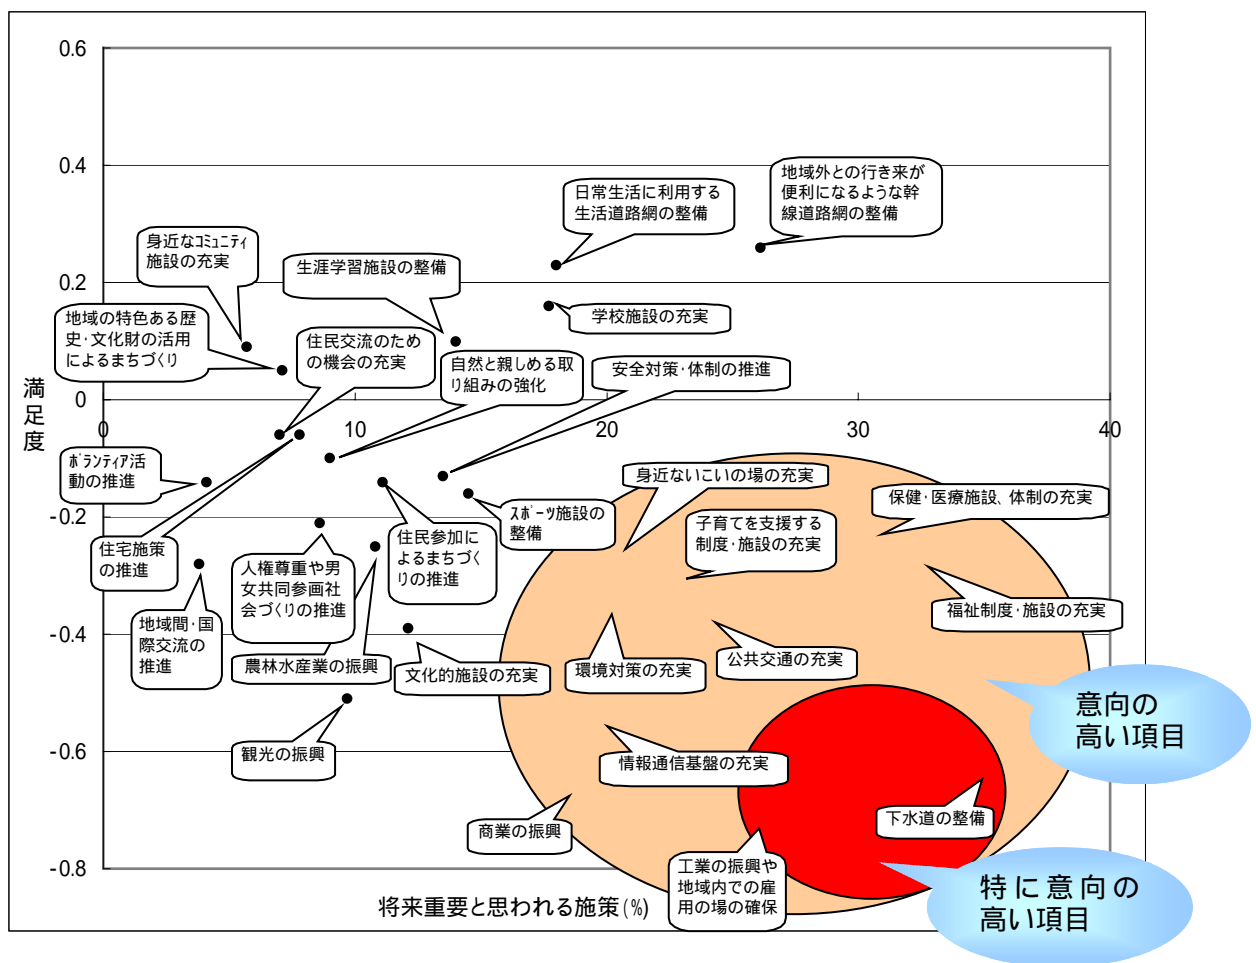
0.6
0.4
0.2
0
-0.2
-0.4
-0.6
-0.8

満足度

0
10
20
30
40

将来重要と思われる施策(%)

地域外との行き来が便利になるような幹線道路網の整備

日常生活に利用する生活道路網の整備

身近なｺﾐｭﾆﾃｨ施設の充実

生涯学習施設の整備

学校施設の充実

地域の特色ある歴史･文化財の活用によるまちづくり

住民交流のための機会の充実

自然と親しめる取り組みの強化

安全対策･体制の推進

ﾎﾞﾗﾝﾃｨｱ活動の推進

身近ないこいの場の充実

保健･医療施設、体制の充実

ｽﾎﾟｰﾂ施設の整備

子育てを支援する制度･施設の充実

住民参加によるまちづくりの推進

住宅施策の推進

人権尊重や男女共同参画社会づくりの推進

福祉制度･施設の充実

地域間･国際交流の推進

農林水産業の振興

文化的施設の充実

環境対策の充実

公共交通の充実

意向の高い項目

観光の振興

情報通信基盤の充実

下水道の整備

商業の振興

工業の振興や地域内での雇用の場の確保

特に意向の高い項目